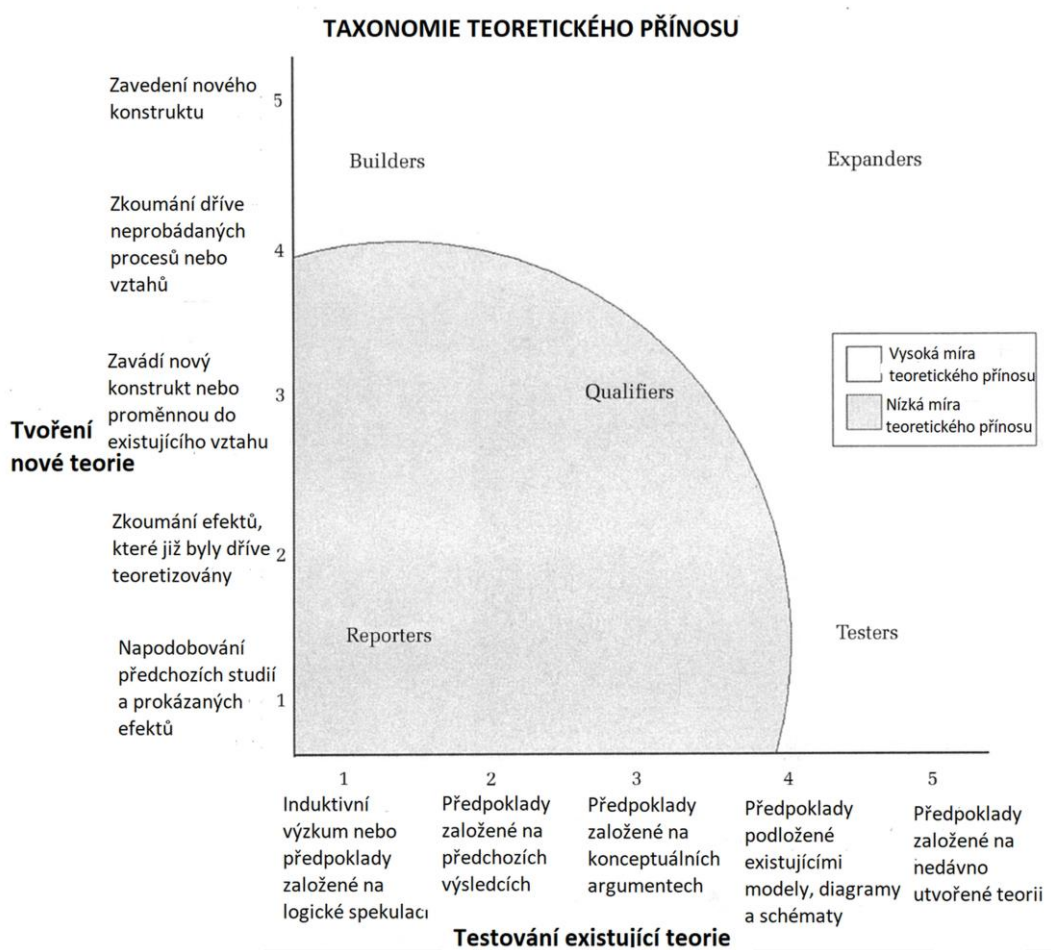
TAXONOMIE TEORETICKÉHO PŘÍNOSU

Zavedení nového konstruktu 5

Builders

Expanders

Zkoumání dříve neprobádaných procesů nebo vztahů 4

Vysoká míra teoretického přínosu

Nízká míra teoretického přínosu

Zavádí nový konstrukt nebo proměnnou do existujícího vztahu 3

Qualifiers

Tvoření nové teorie

Zkoumání efektů, které již byly dříve teoretizovány 2

Napodobování předchozích studií a prokázaných efektů 1

Reporters

Testers

1
Induktivní výzkum nebo předpoklady založené na logické spekulaci

2
Předpoklady založené na předchozích výsledcích

3
Předpoklady založené na konceptuálních argumentech

4
Předpoklady podložené existujícími modely, diagramy a schématy

5
Předpoklady založené na nedávno utvořené teorii

Testování existující teorie